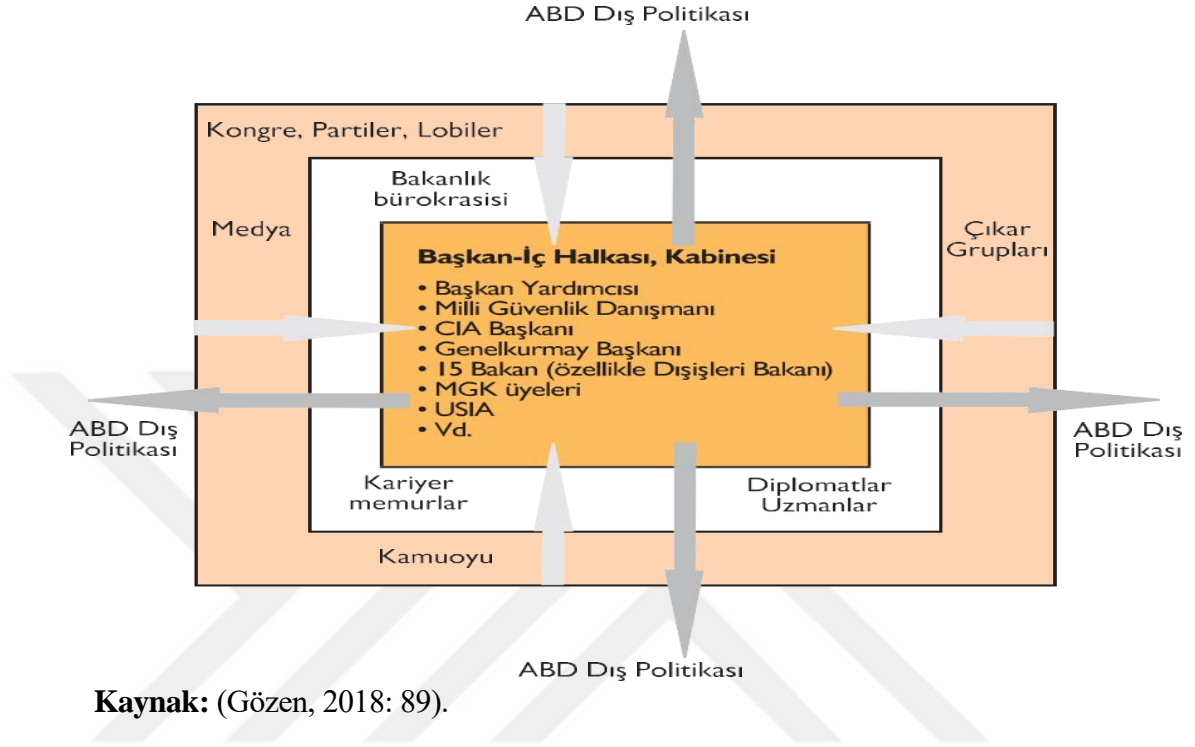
ABD Dış Politikası

Kongre, Partiler, Lobiler

Medya

Bakanlık bürokrasisi

Çıkar Grupları

Başkan-İç Halkası, Kabinesi

• Başkan Yardımcısı
• Milli Güvenlik Danışmanı
• CIA Başkanı
• Genelkurmay Başkanı
• 15 Bakan (özellikle Dışişleri Bakanı)
• MGK üyeleri
• USIA
• Vd.

ABD Dış Politikası

ABD Dış Politikası

Kariyer memurlar

Diplomatlar Uzmanlar

Kamuoyu

ABD Dış Politikası

**Kaynak:** (Gözen, 2018: 89).